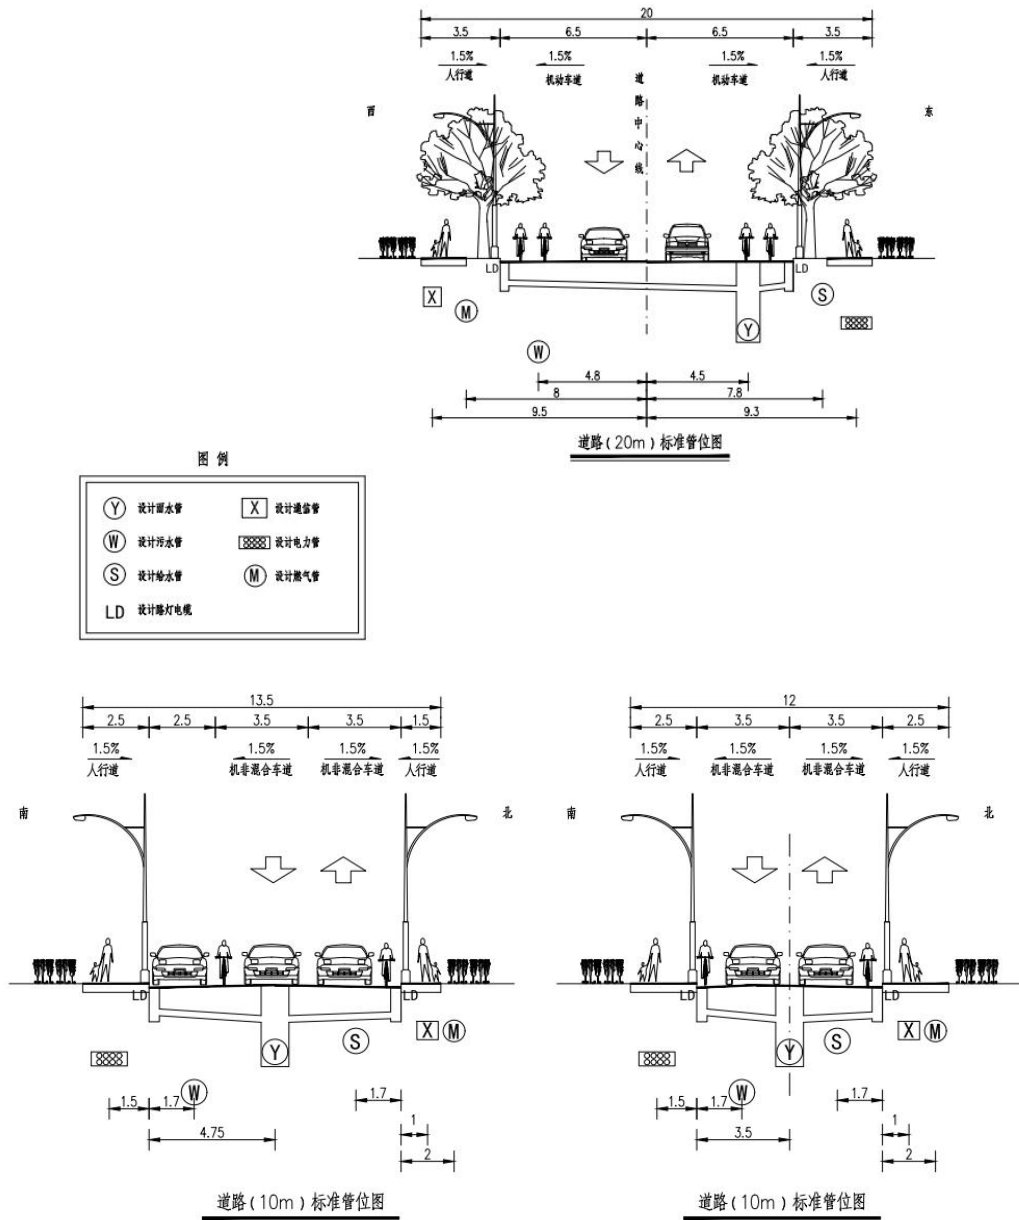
20

3.5 6.5 6.5 3.5

1.5% 1.5% 1.5% 1.5%

人行道 机动车道 机动车道 人行道

道路中心线

西

东

LD LD

X M S

Y

W

4.8 4.5

8 7.8

9.5 9.3

道路(20m)标准管位图

图 例

| | | | |
|---|---|---|---|
| Y | 设计雨水管 | X | 设计通信管 |
| W | 设计污水管 | | 设计电力管 |
| S | 设计给水管 | M | 设计燃气管 |
| LD | 设计路灯电缆 | | |

13.5

2.5 2.5 3.5 3.5 1.5

1.5% 1.5% 1.5% 1.5%

人行道 机非混合车道 机非混合车道 人行道

南

北

LD LD

S X M

Y

W

1.5 1.7 1.7

1

4.75

2

道路(10m)标准管位图

12

2.5 3.5 3.5 2.5

1.5% 1.5% 1.5% 1.5%

人行道 机非混合车道 机非混合车道 人行道

南

北

LD LD

X M

Y S

W

1.5 1.7 1.7

1

3.5

2

道路(10m)标准管位图